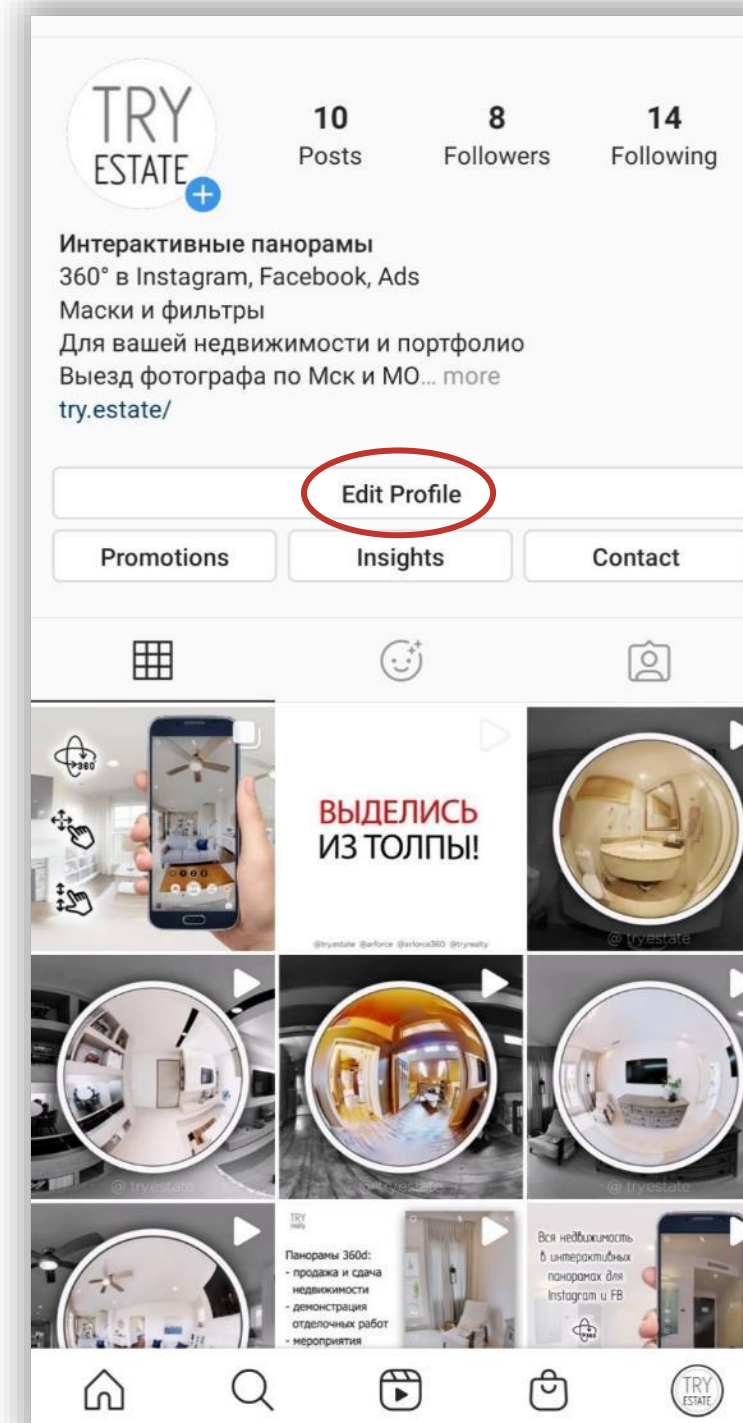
TRY ESTATE

10 Posts

8 Followers

14 Following

Интерактивные панорамы
360° в Instagram, Facebook, Ads
Маски и фильтры
Для вашей недвижимости и портфолио
Выезд фотографа по Мск и МО... more
try.estate/

Edit Profile

Promotions

Insights

Contact

360

ВЫДЕЛИСЬ ИЗ ТОЛПЫ!

@tryestate @arforce @arforce360 @tryrealty

@ tryestate

@ tryestate

@ tryestate

@ tryestate

TRY

Панорамы 360d:
- продажа и сдача недвижимости
- демонстрация отделочных работ
- мероприятия

Вся недвижимость в интерактивных панорамах для Instagram и FB

360

TRY ESTATE